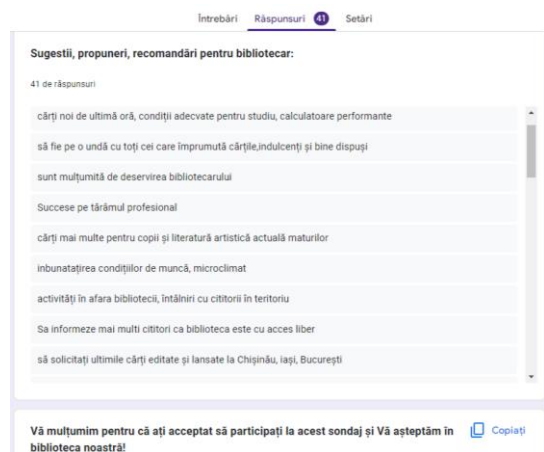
Întrebări Răspunsuri 41 Setări

Sugestii, propuneri, recomandări pentru bibliotecar:

41 de răspunsuri

cărți noi de ultimă oră, condiții adecvate pentru studiu, calculatoare performante

să fie pe o undă cu toți cei care împrumută cărțile,indulcenți și bine dispuși

sunt mulțumită de deservirea bibliotecarului

Succese pe tărâmul profesional

cărți mai multe pentru copii și literatură artistică actuală maturilor

inbunatațirea condițiilor de muncă, microclimat

activități în afara bibliotecii, întâlniri cu cititorii în teritoriu

Sa informeze mai multi cititori ca biblioteca este cu acces liber

să solicitați ultimile cărți editate și lansate la Chișinău, iași, București

Vă mulțumim pentru că ați acceptat să participați la acest sondaj și Vă așteptăm în biblioteca noastră!

Copiați